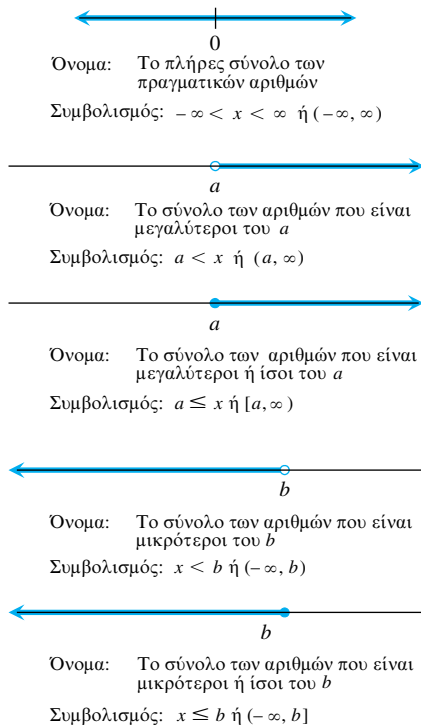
0

Όνομα: Το πλήρες σύνολο των πραγματικών αριθμών

Συμβολισμός: $-\infty < x < \infty$ ή $(-\infty, \infty)$

$a$

Όνομα: Το σύνολο των αριθμών που είναι μεγαλύτεροι του $a$

Συμβολισμός: $a < x$ ή $(a, \infty)$

$a$

Όνομα: Το σύνολο των αριθμών που είναι μεγαλύτεροι ή ίσοι του $a$

Συμβολισμός: $a \leq x$ ή $[a, \infty)$

$b$

Όνομα: Το σύνολο των αριθμών που είναι μικρότεροι του $b$

Συμβολισμός: $x < b$ ή $(-\infty, b)$

$b$

Όνομα: Το σύνολο των αριθμών που είναι μικρότεροι ή ίσοι του $b$

Συμβολισμός: $x \leq b$ ή $(-\infty, b]$